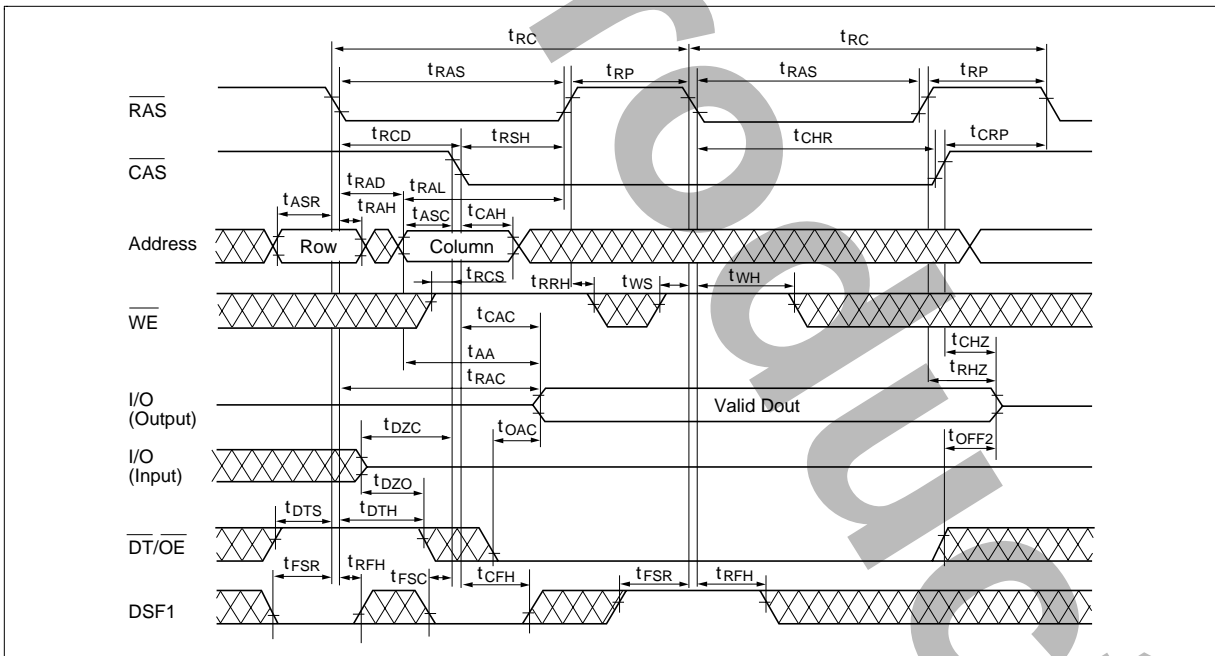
$t_{RC}$ $t_{RC}$

$t_{RAS}$ $t_{RP}$ $t_{RAS}$ $t_{RP}$

$\overline{RAS}$

$t_{RCD}$ $t_{RSH}$ $t_{CHR}$ $t_{CRP}$

$\overline{CAS}$

$t_{RAD}$ $t_{RAL}$

$t_{ASR}$ $t_{RAH}$ $t_{ASC}$ $t_{CAH}$

Address Row Column

$t_{RCS}$ $t_{RRH}$ $t_{WS}$ $t_{WH}$

$\overline{WE}$

$t_{CAC}$ $t_{CHZ}$

$t_{AA}$ $t_{RHZ}$

$t_{RAC}$

I/O (Output) Valid Dout

$t_{DZC}$ $t_{OAC}$ $t_{OFF2}$

I/O (Input)

$t_{DZO}$

$t_{DTS}$ $t_{DTH}$

$\overline{DT}/\overline{OE}$

$t_{FSR}$ $t_{RFH}$ $t_{FSC}$ $t_{CFH}$ $t_{FSR}$ $t_{RFH}$

DSF1